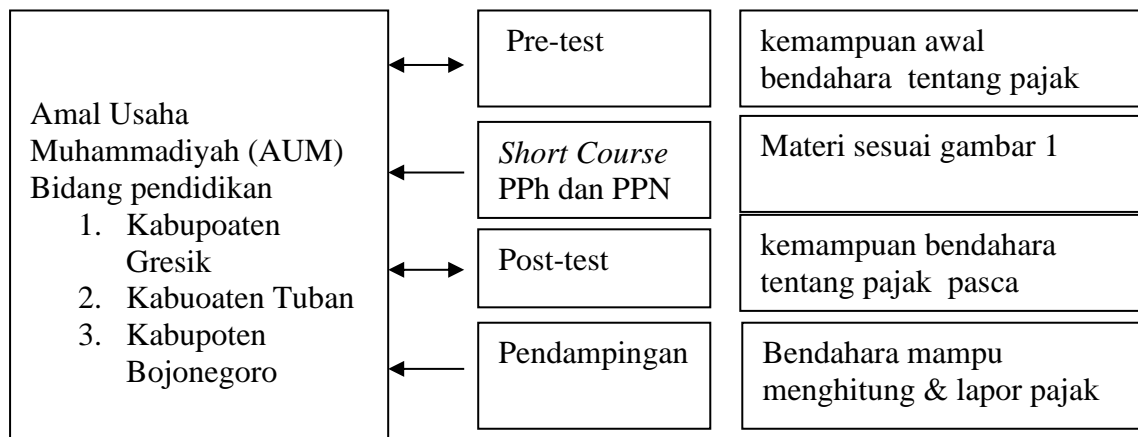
Amal Usaha Muhammadiyah (AUM) Bidang pendidikan
1. Kabupoaten Gresik
2. Kabuoaten Tuban
3. Kabupoten Bojonegoro

Pre-test

kemampuan awal bendahara tentang pajak

*Short Course* PPh dan PPN

Materi sesuai gambar 1

Post-test

kemampuan bendahara tentang pajak pasca

Pendampingan

Bendahara mampu menghitung & lapor pajak